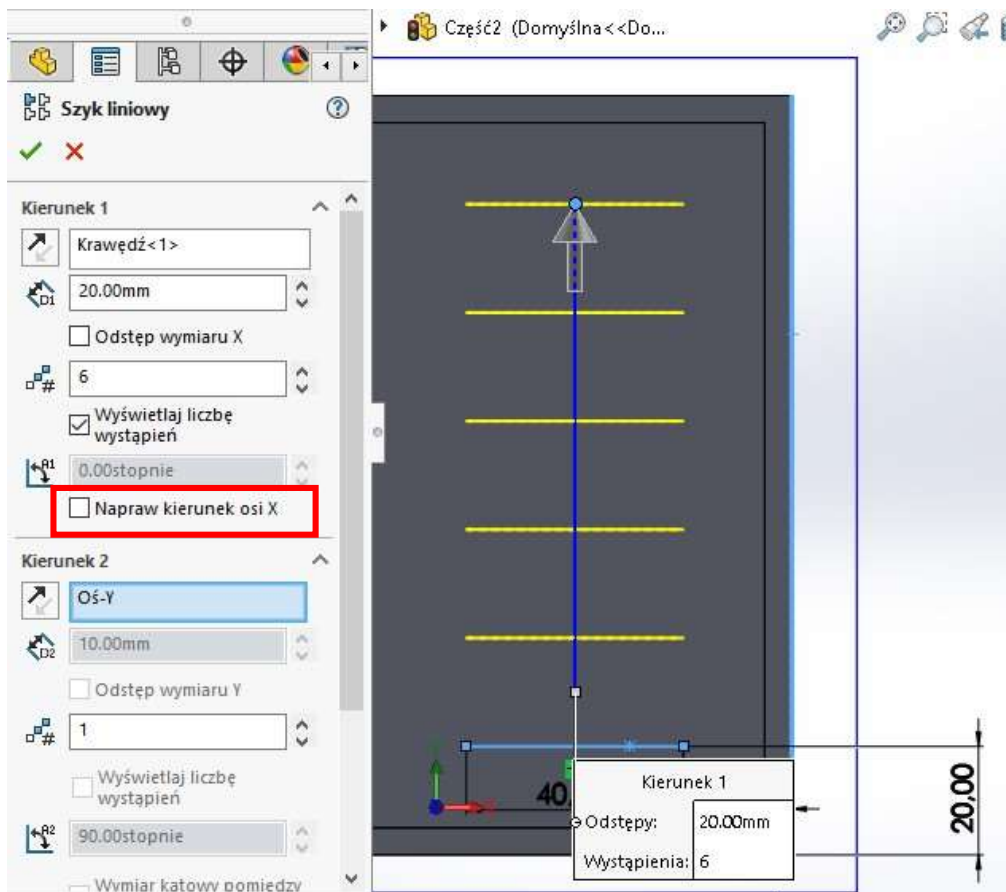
Część2 (Domyślna<<Do...

Szyk liniowy

Kierunek 1

Krawędź<1>

20.00mm

Odstęp wymiaru X

6

Wyświetlaj liczbę wystąpień

0.00stopnie

Napraw kierunek osi X

Kierunek 2

Oś-Y

10.00mm

Odstęp wymiaru Y

1

Wyświetlaj liczbę wystąpień

90.00stopnie

Wymiar kątowy pomiędzy

40,

Kierunek 1

Odstępy: 20.00mm

Wystąpienia: 6

20,00